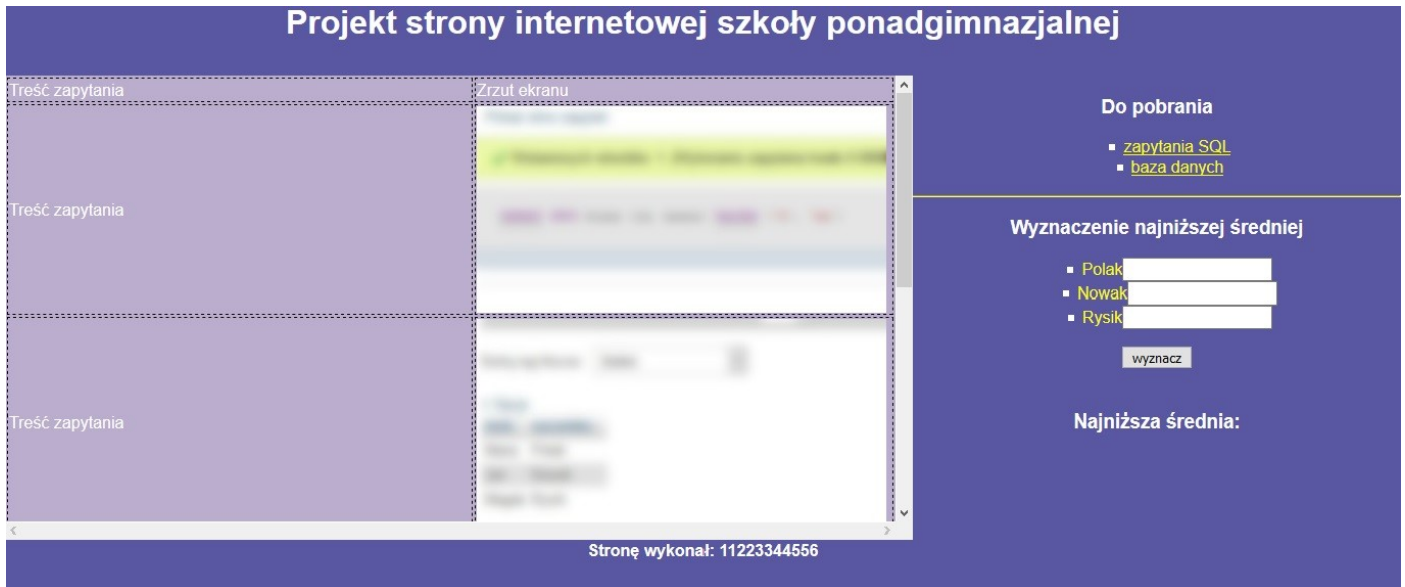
Projekt strony internetowej szkoły ponadgimnazjalnej

| Treść zapytania | Zrzut ekranu |
|---|---|
| Treść zapytania | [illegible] |
| Treść zapytania | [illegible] |

Do pobrania

- zapytania SQL
- baza danych

Wyznaczenie najniższej średniej

- Polak
- Nowak
- Rysik

wyznacz

Najniższa średnia:

Stronę wykonał: 11223344556